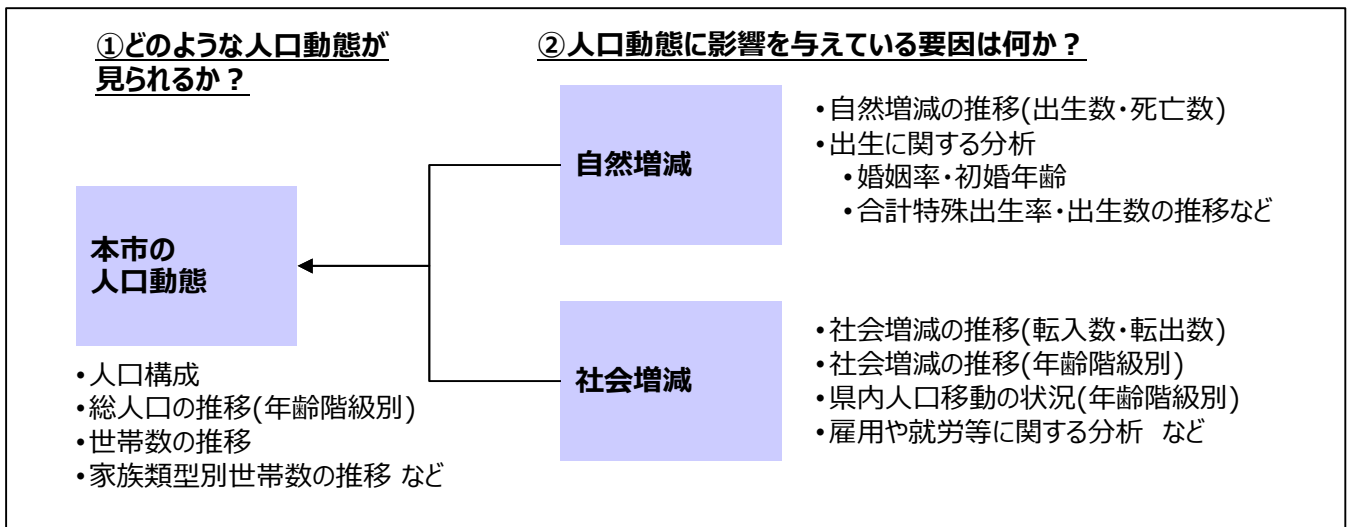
①どのような人口動態が見られるか？

本市の人口動態

•人口構成
•総人口の推移(年齢階級別)
•世帯数の推移
•家族類型別世帯数の推移 など

②人口動態に影響を与えている要因は何か？

自然増減

•自然増減の推移(出生数・死亡数)
•出生に関する分析
•婚姻率・初婚年齢
•合計特殊出生率・出生数の推移など

社会増減

•社会増減の推移(転入数・転出数)
•社会増減の推移(年齢階級別)
•県内人口移動の状況(年齢階級別)
•雇用や就労等に関する分析 など